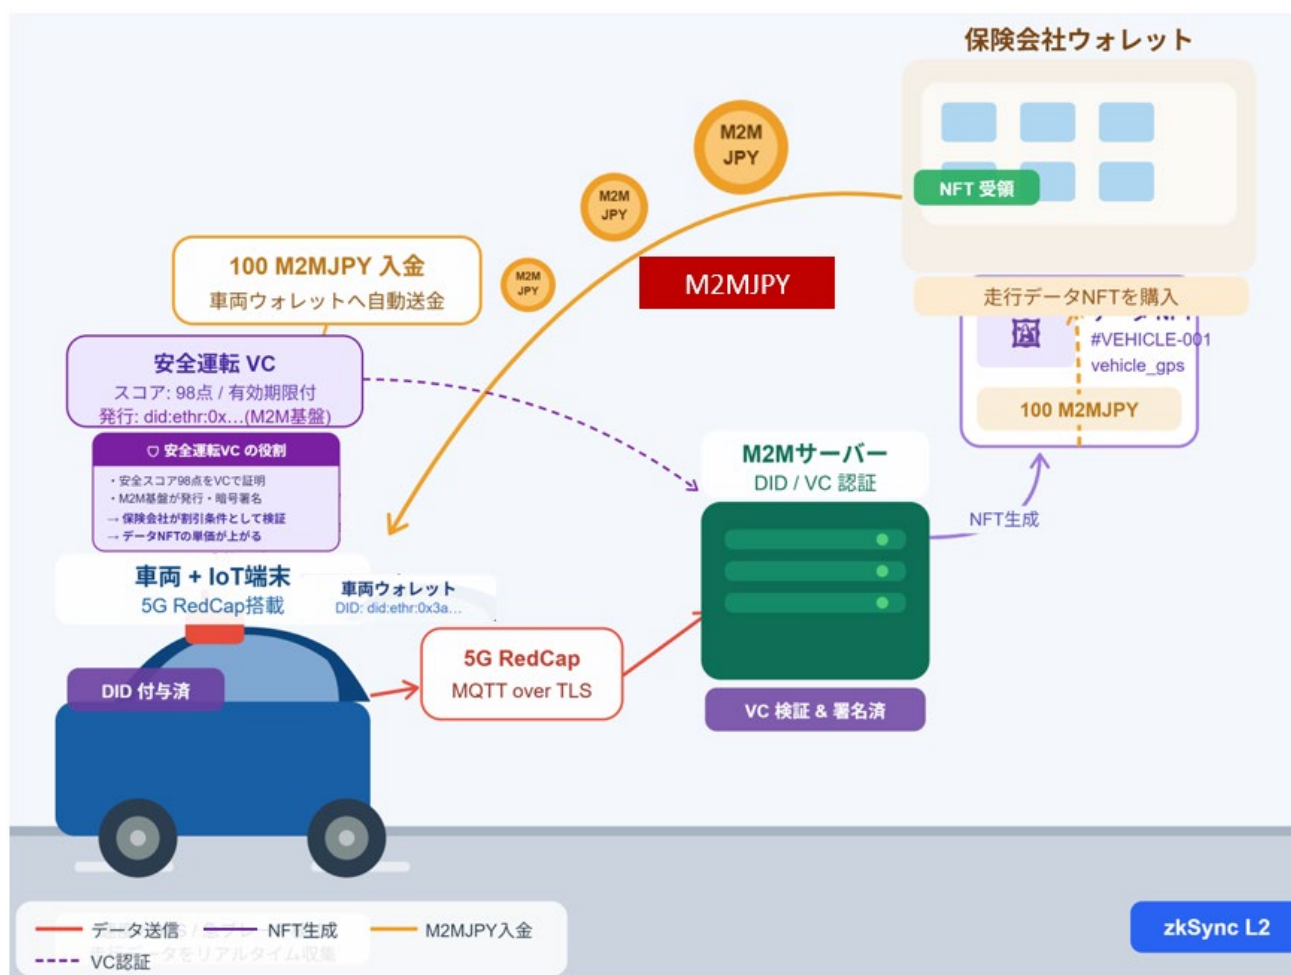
保険会社ウォレット

NFT 受領

M2M JPY

M2M JPY

M2M JPY

M2MJPY

走行データNFTを購入

#VEHICLE-001
vehicle_gps

100 M2MJPY

100 M2MJPY 入金
車両ウォレットへ自動送金

安全運転 VC
スコア: 98点 / 有効期限付
発行: did:ethr:0x…(M2M基盤)

安全運転VC の役割
・安全スコア98点をVCで証明
・M2M基盤が発行・暗号署名
→ 保険会社が割引条件として検証
→ データNFTの単価が上がる

M2Mサーバー
DID / VC 認証

NFT生成

車両 + IoT端末
5G RedCap搭載

車両ウォレット
DID: did:ethr:0x3a…

5G RedCap
MQTT over TLS

DID 付与済

VC 検証 & 署名済

データ送信
NFT生成
M2MJPY入金
VC認証

zkSync L2